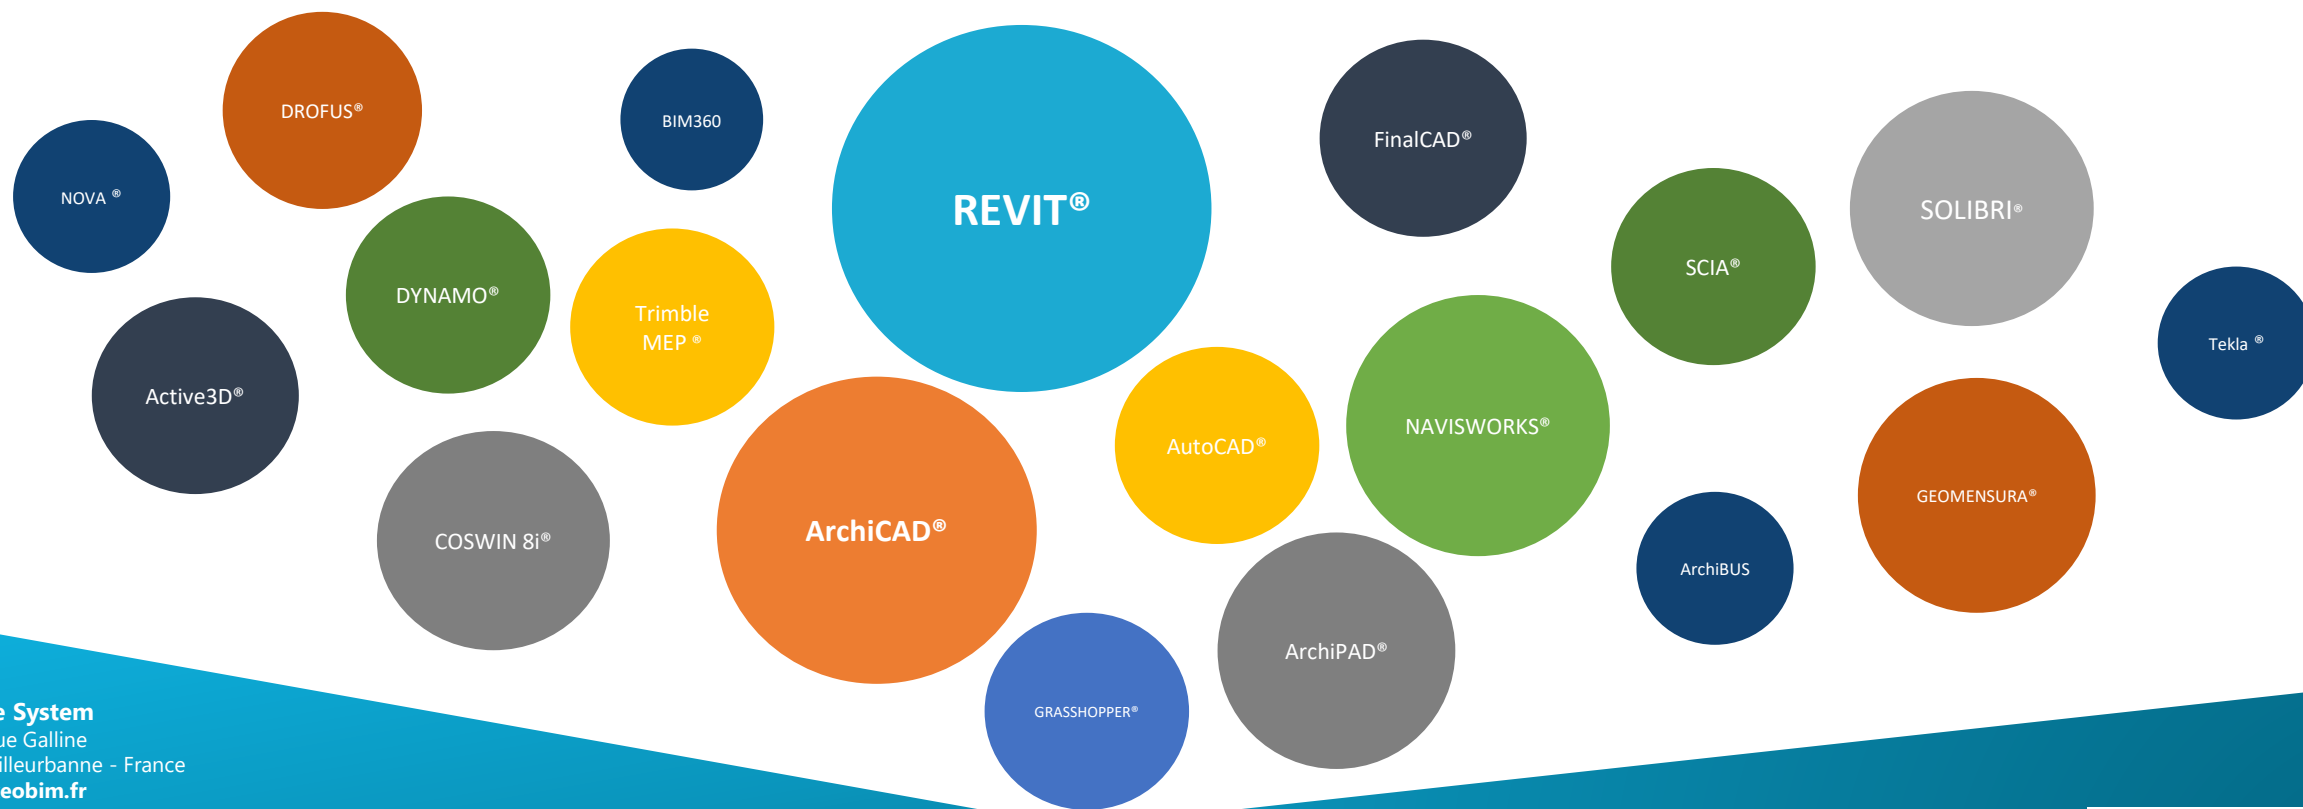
DROFUS®

BIM360

REVIT®

FinalCAD®

NOVA ®

SOLIBRI®

SCIA®

DYNAMO®

Trimble MEP ®

Tekla ®

Active3D®

AutoCAD®

NAVISWORKS®

GEOMENSURA®

COSWIN 8i®

ArchiCAD®

ArchiBUS

ArchiPAD®

GRASSHOPPER®

e System
ue Galline
illeurbanne - France
eobim.fr